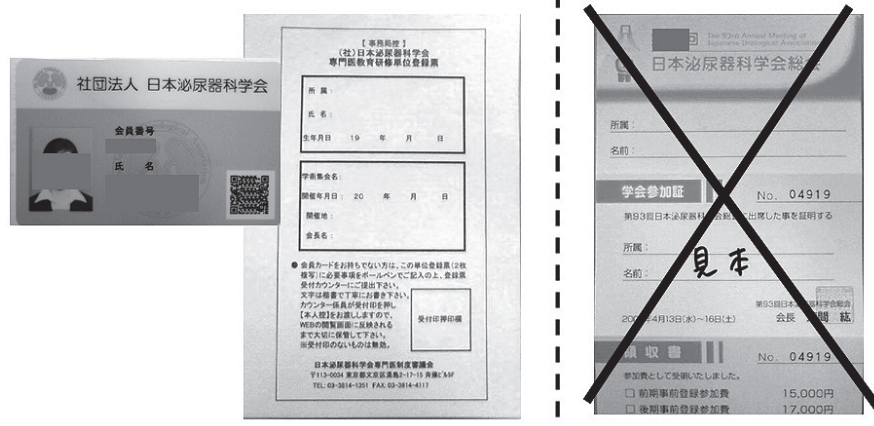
社団法人 日本泌尿器科学会

会員番号

氏名

【事務局控】
(社)日本泌尿器科学会
専門医教育研修単位登録票

所属:

氏名:

生年月日 19 年 月 日

学術集会名:

開催年月日: 20 年 月 日

開催地:

会長名:

● 会員カードをお持ちでない方は、この単位登録票(2枚複写)に必要事項をボールペンでご記入の上、登録票受付カウンターにご提出下さい。
文字は楷書で丁寧にお書き下さい。
カウンター係員が受付印を押し、【本人控】をお渡ししますので、WEBの閲覧画面に反映されるまで大切に保管して下さい。
※受付印のないものは無効。

受付印押印欄

日本泌尿器科学会専門医制度審議会
〒113-0034 東京都文京区湯島2-17-15 斉藤ビル5F
TEL: 03-3814-1351 FAX: 03-3814-4117

The 93rd Annual Meeting of Japanese Urological Association
日本泌尿器科学会総会

所属:

名前:

学会参加証 No. 04919

第93回日本泌尿器科学会総会に出席した事を証明する

所属:

名前:

見本

第93回日本泌尿器科学会総会
会長 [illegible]

200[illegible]年4月13日(水)~16日(土)

領収書 No. 04919

参加費として受領いたしました。

□ 前期事前登録参加費 15,000円
□ 後期事前登録参加費 17,000円